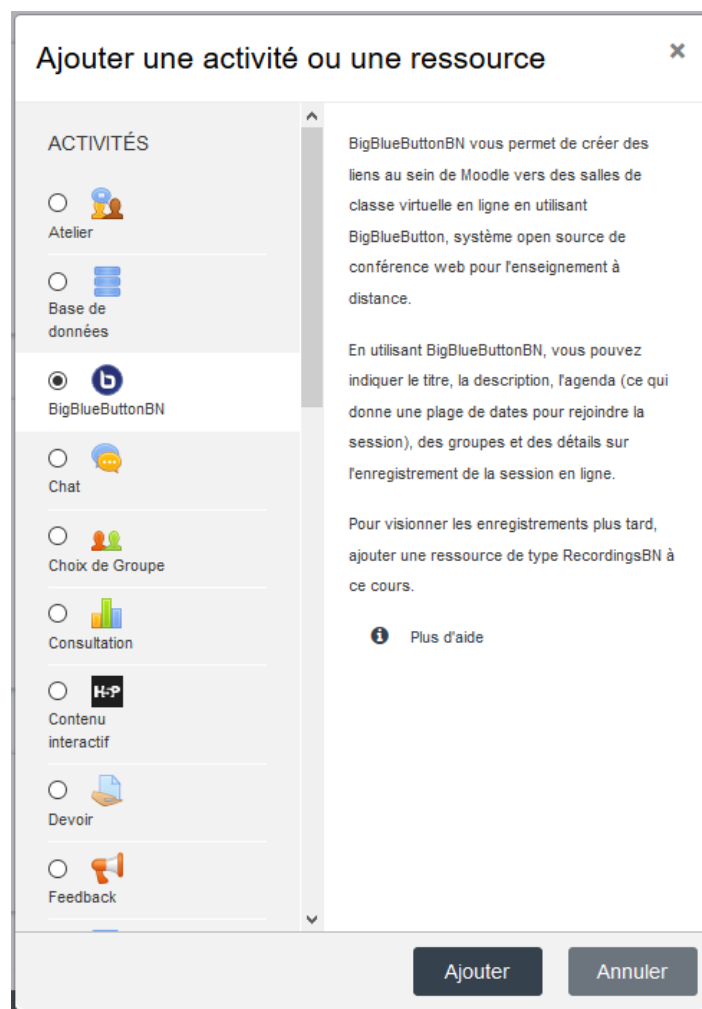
Ajouter une activité ou une ressource ×

ACTIVITÉS

Atelier

Base de données

BigBlueButtonBN

Chat

Choix de Groupe

Consultation

H5P

Contenu interactif

Devoir

Feedback

BigBlueButtonBN vous permet de créer des liens au sein de Moodle vers des salles de classe virtuelle en ligne en utilisant BigBlueButton, système open source de conférence web pour l'enseignement à distance.

En utilisant BigBlueButtonBN, vous pouvez indiquer le titre, la description, l'agenda (ce qui donne une plage de dates pour rejoindre la session), des groupes et des détails sur l'enregistrement de la session en ligne.

Pour visionner les enregistrements plus tard, ajouter une ressource de type RecordingsBN à ce cours.

Plus d'aide

Ajouter

Annuler